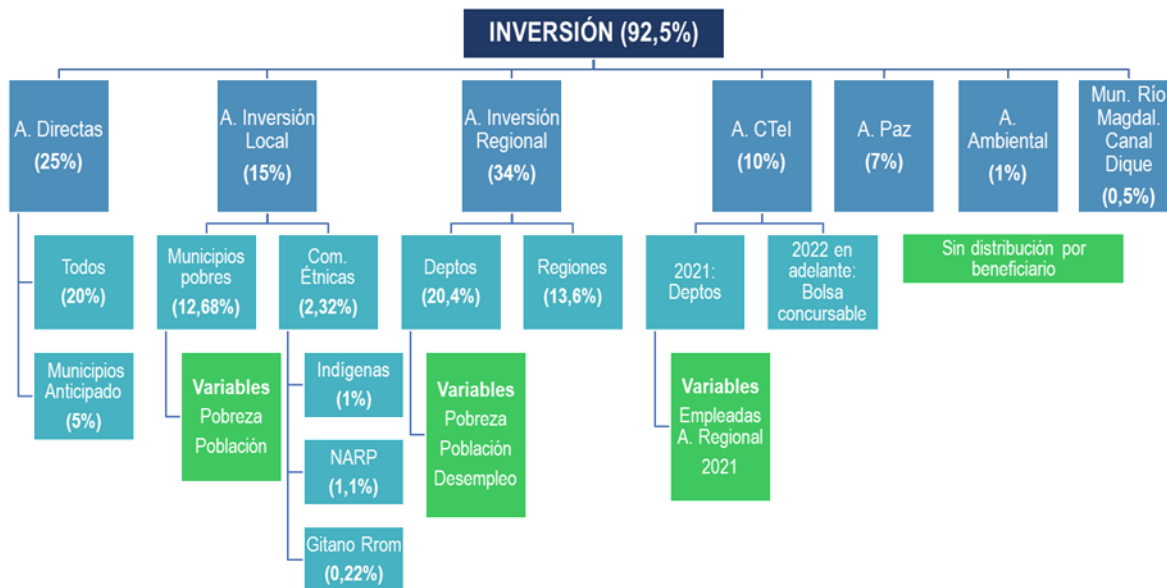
INVERSIÓN (92,5%)

A. Directas (25%)

Todos (20%)

Municipios Anticipado (5%)

A. Inversión Local (15%)

Municipios pobres (12,68%)

Variables Pobreza Población

Com. Étnicas (2,32%)

Indígenas (1%)

NARP (1,1%)

Gitano Rrom (0,22%)

A. Inversión Regional (34%)

Deptos (20,4%)

Variables Pobreza Población Desempleo

Regiones (13,6%)

A. CTel (10%)

2021: Deptos

Variables Empleadas A. Regional 2021

2022 en adelante: Bolsa concursable

A. Paz (7%)

A. Ambiental (1%)

Mun. Río Magdal. Canal Dique (0,5%)

Sin distribución por beneficiario